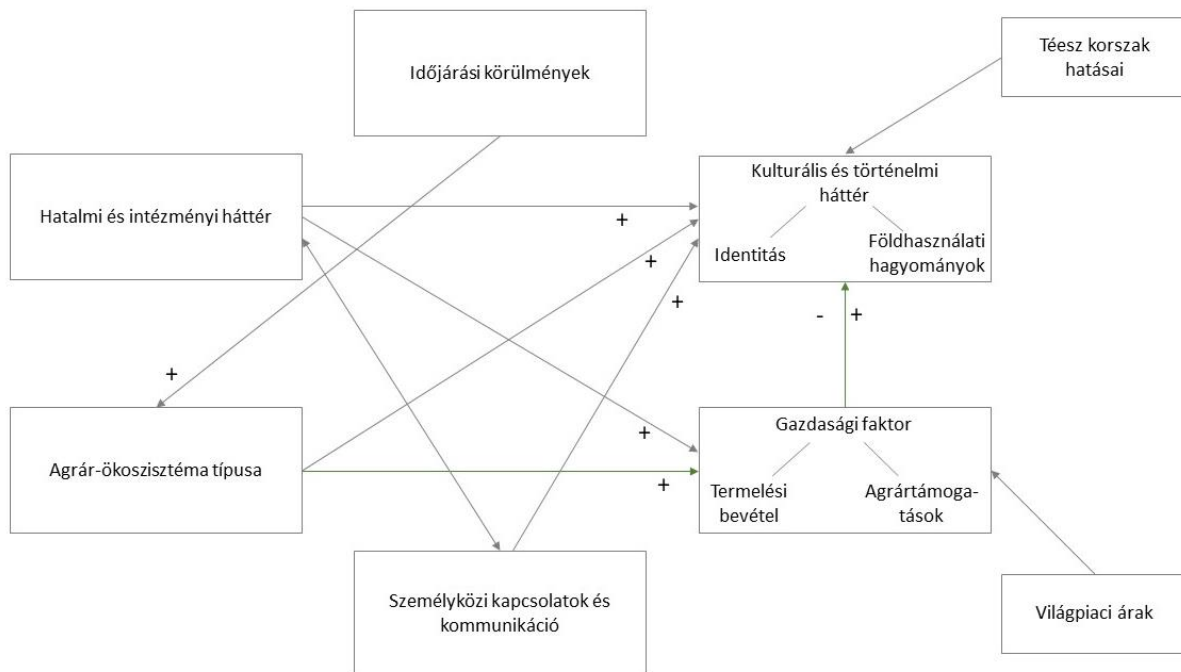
Időjárási körülmények

Téesz korszak hatásai

Hatalmi és intézményi háttér

Kulturális és történelmi háttér

Identitás

Földhasználati hagyományok

+

+

+

-

+

+

Agrár-ökoszisztéma típusa

+

+

Gazdasági faktor

Termelési bevétel

Agrártámogatások

Személyközi kapcsolatok és kommunikáció

Világpiaci árak